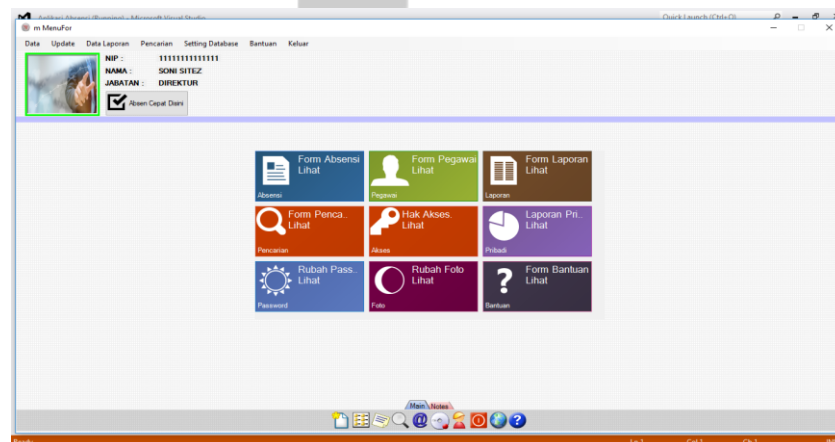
Aplikasi Absensi (Running) - Microsoft Visual Studio
Quick Launch (Ctrl+Q)

m MenuFor

Data Update Data Laporan Pencarian Setting Database Bantuan Keluar

NIP : 11111111111111
NAMA : SONI SITEZ
JABATAN : DIREKTUR

Absen Cepat Disini

Form Absensi
Lihat
Absensi

Form Pegawai
Lihat
Pegawai

Form Laporan
Lihat
Laporan

Form Penca..
Lihat
Pencarian

Hak Akses.
Lihat
Akses

Laporan Pri..
Lihat
Pribadi

Rubah Pass..
Lihat
Password

Rubah Foto
Lihat
Foto

Form Bantuan
Lihat
Bantuan

Main Notes

Ready Ln 1 Col 1 Ch 1